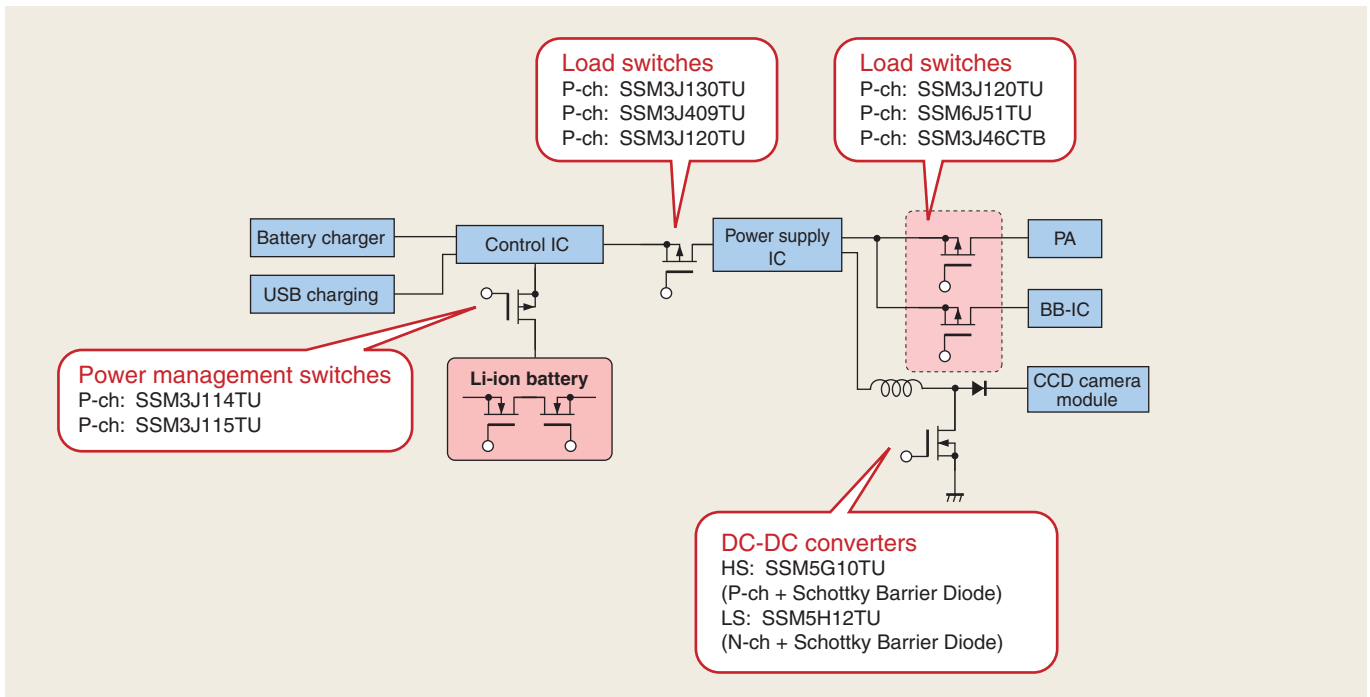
Load switches
P-ch: SSM3J130TU
P-ch: SSM3J409TU
P-ch: SSM3J120TU

Load switches
P-ch: SSM3J120TU
P-ch: SSM6J51TU
P-ch: SSM3J46CTB

Battery charger

USB charging

Control IC

Power supply IC

PA

BB-IC

Power management switches
P-ch: SSM3J114TU
P-ch: SSM3J115TU

Li-ion battery

CCD camera module

DC-DC converters
HS: SSM5G10TU
(P-ch + Schottky Barrier Diode)
LS: SSM5H12TU
(N-ch + Schottky Barrier Diode)